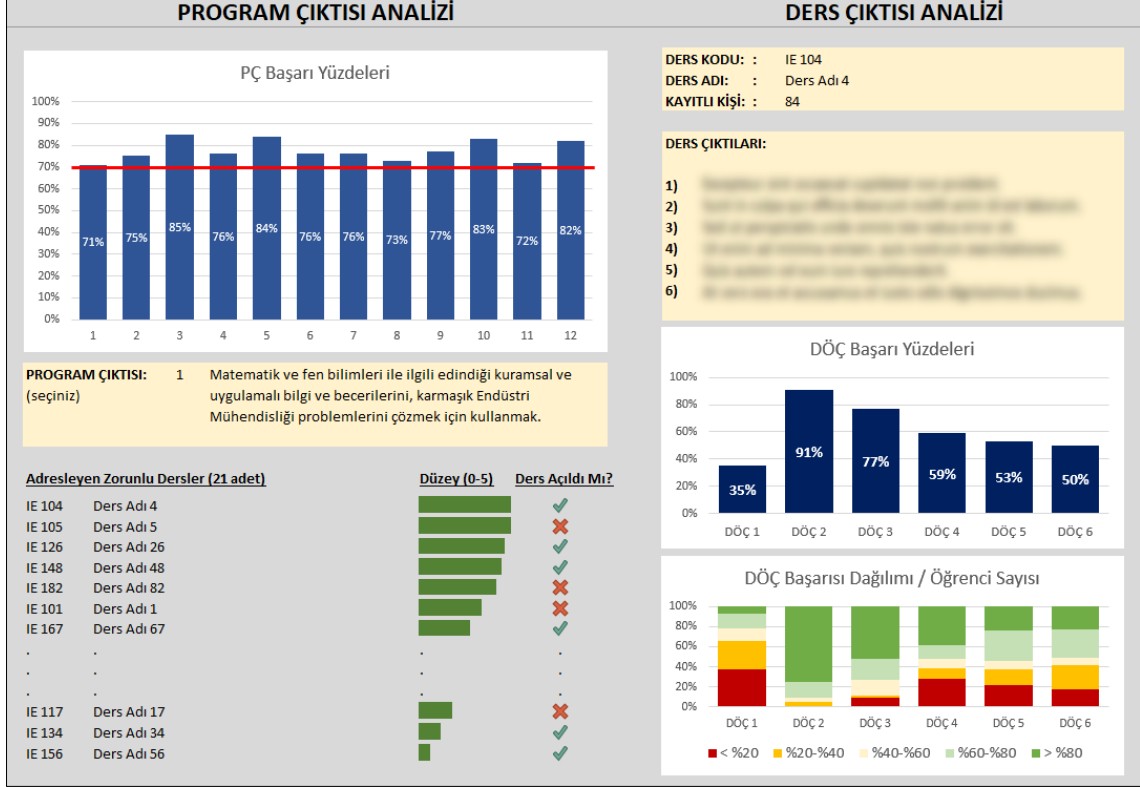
PROGRAM ÇIKTISI ANALİZİ

DERS ÇIKTISI ANALİZİ

PÇ Başarı Yüzdeleri

100%
90%
80%
70%
60%
50%
40%
30%
20%
10%
0%

71% 75% 85% 76% 84% 76% 76% 73% 77% 83% 72% 82%

1 2 3 4 5 6 7 8 9 10 11 12

PROGRAM ÇIKTISI: 1 Matematik ve fen bilimleri ile ilgili edindiği kuramsal ve uygulamalı bilgi ve becerilerini, karmaşık Endüstri Mühendisliği problemlerini çözmek için kullanmak.
(seçiniz)

| Adresleyen Zorunlu Dersler (21 adet) | | Düzey (0-5) | Ders Açıldı Mı? |
|---|---|---|---|
| IE 104 | Ders Adı 4 | | |
| IE 105 | Ders Adı 5 | | |
| IE 126 | Ders Adı 26 | | |
| IE 148 | Ders Adı 48 | | |
| IE 182 | Ders Adı 82 | | |
| IE 101 | Ders Adı 1 | | |
| IE 167 | Ders Adı 67 | | |
| . | . | . | . |
| . | . | . | . |
| . | . | . | . |
| IE 117 | Ders Adı 17 | | |
| IE 134 | Ders Adı 34 | | |
| IE 156 | Ders Adı 56 | | |

DERS KODU: : IE 104
DERS ADI: : Ders Adı 4
KAYITLI KİŞİ: : 84

DERS ÇIKTILARI:

1) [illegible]
2) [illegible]
3) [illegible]
4) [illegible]
5) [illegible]
6) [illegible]

DÖÇ Başarı Yüzdeleri

100%
80%
60%
40%
20%
0%

35% 91% 77% 59% 53% 50%

DÖÇ 1 DÖÇ 2 DÖÇ 3 DÖÇ 4 DÖÇ 5 DÖÇ 6

DÖÇ Başarısı Dağılımı / Öğrenci Sayısı

100%
80%
60%
40%
20%
0%

DÖÇ 1 DÖÇ 2 DÖÇ 3 DÖÇ 4 DÖÇ 5 DÖÇ 6

< %20 %20-%40 %40-%60 %60-%80 > %80